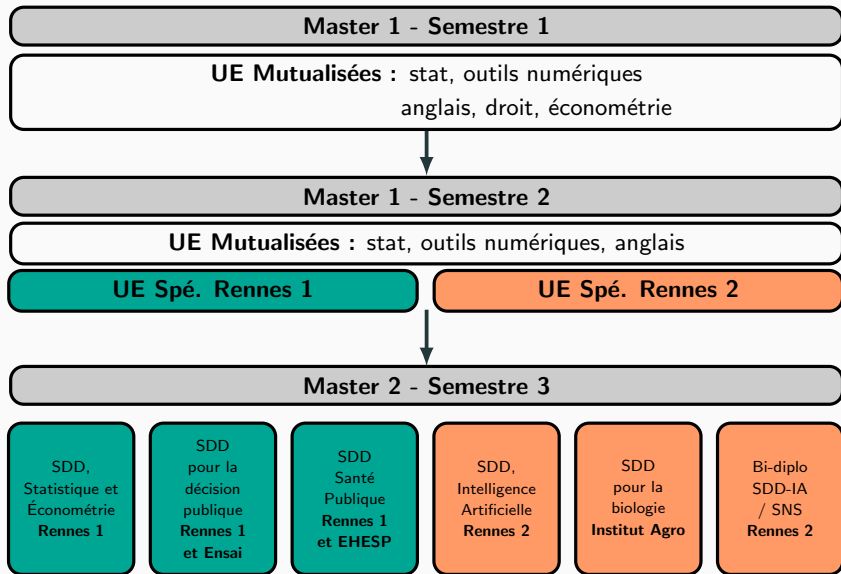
Master 1 - Semestre 1

**UE Mutualisées :** stat, outils numériques anglais, droit, économétrie

Master 1 - Semestre 2

**UE Mutualisées :** stat, outils numériques, anglais

**UE Spé. Rennes 1**

**UE Spé. Rennes 2**

Master 2 - Semestre 3

SDD, Statistique et Économétrie **Rennes 1**

SDD pour la décision publique **Rennes 1 et Ensai**

SDD Santé Publique **Rennes 1 et EHESP**

SDD, Intelligence Artificielle **Rennes 2**

SDD pour la biologie **Institut Agro**

Bi-diplo SDD-IA / SNS **Rennes 2**